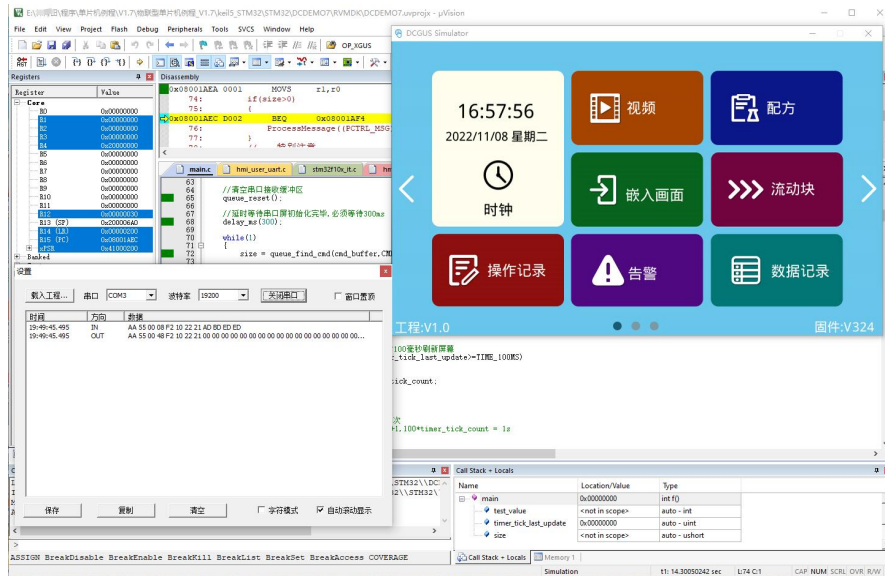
E:\\迪文\\程序\\单片机例程\\V1.7\\物联型单片机例程_V1.7\\keil5_STM32\\STM32\\DCDEMO7\\RVMDK\\DCDEMO7.uvprojx - µVision

File Edit View Project Flash Debug Peripherals Tools SVCS Window Help

OP_XGUS

Registers

| Register | Value |
|---|---|
| Core | |
| R0 | 0x00000000 |
| R1 | 0x00000000 |
| R2 | 0x00000000 |
| R3 | 0x00000000 |
| R4 | 0x20000000 |
| R5 | 0x00000000 |
| R6 | 0x00000000 |
| R7 | 0x00000000 |
| R8 | 0x00000000 |
| R9 | 0x00000000 |
| R10 | 0x00000000 |
| R11 | 0x00000000 |
| R12 | 0x00000030 |
| R13 (SP) | 0x200006A0 |
| R14 (LR) | 0x08000200 |
| R15 (PC) | 0x08001AEC |
| xPSR | 0x41000200 |
| Banked | |

Disassembly

0x08001AEA 0001 MOVS r1,r0
74: if(size>0)
75: {
0x08001AEC D002 BEQ 0x08001AF4
76: ProcessMessage((PCTRL_MSG
77: }

main.c hmi_user_uart.c stm32f10x_it.c hmi

63
64 //清空串口接收缓冲区
65 queue_reset();
66
67 //延时等待串口屏初始化完毕,必须等待300ms
68 delay_ms(300);
69
70 while(1)
71 {
72 size = queue_find_cmd(cmd_buffer,CM

设置

载入工程... 串口 COM3 波特率 19200 关闭串口 窗口置顶

| 时间 | 方向 | 数据 |
|---|---|---|
| 19:49:45.495 | IN | AA 55 00 08 F2 10 22 21 AD BD ED ED |
| 19:49:45.495 | OUT | AA 55 00 48 F2 10 22 21 00 00 00 00 00 00 00 00 00 00 00 00 00 00 00 00 00 |

保存 复制 清空 字符模式 自动滚动显示

DCGUS Simulator

16:57:56
2022/11/08 星期二
时钟

视频
配方
嵌入画面
流动块
操作记录
告警
数据记录

工程:V1.0
固件:V324

100毫秒刷新屏幕
_tick_last_update)>=TIME_100MS)

tick_count;

次
+1,100*timer_tick_count = 1s

Call Stack + Locals

| Name | Location/Value | Type |
|---|---|---|
| main | 0x00000000 | int f() |
| test_value | <not in scope> | auto - int |
| timer_tick_last_update | 0x00000000 | auto - uint |
| size | <not in scope> | auto - ushort |

Call Stack + Locals Memory 1

ASSIGN BreakDisable BreakEnable BreakKill BreakList BreakSet BreakAccess COVERAGE

Simulation t1: 14.30050242 sec L:74 C:1 CAP NUM SCRL OVR R/W